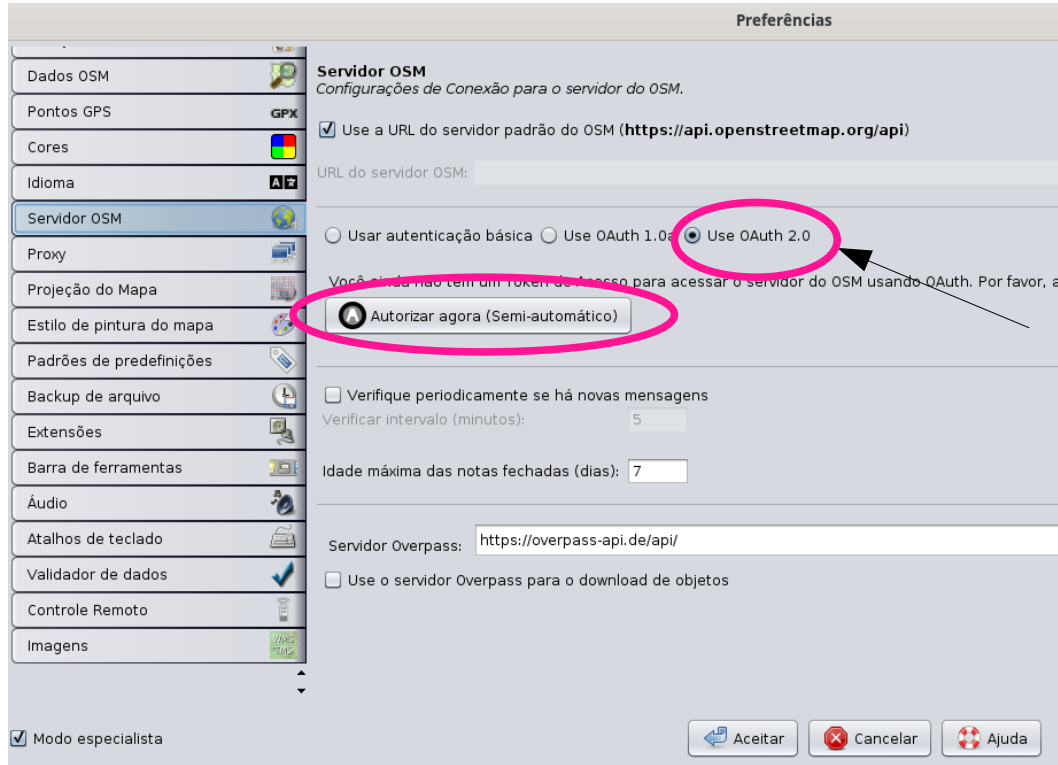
Preferências

Dados OSM
Pontos GPS
GPX
Cores
Idioma
Servidor OSM
Proxy
Projeção do Mapa
Estilo de pintura do mapa
Padrões de predefinições
Backup de arquivo
Extensões
Barra de ferramentas
Áudio
Atalhos de teclado
Validador de dados
Controle Remoto
Imagens

Servidor OSM
Configurações de Conexão para o servidor do OSM.

Use a URL do servidor padrão do OSM (https://api.openstreetmap.org/api)

URL do servidor OSM:

Usar autenticação básica
Use OAuth 1.0a
Use OAuth 2.0

Você ainda não tem um Token de Acesso para acessar o servidor do OSM usando OAuth. Por favor, a

Autorizar agora (Semi-automático)

Verifique periodicamente se há novas mensagens
Verificar intervalo (minutos): 5

Idade máxima das notas fechadas (dias): 7

Servidor Overpass: https://overpass-api.de/api/
Use o servidor Overpass para o download de objetos

Modo especialista
Aceitar
Cancelar
Ajuda